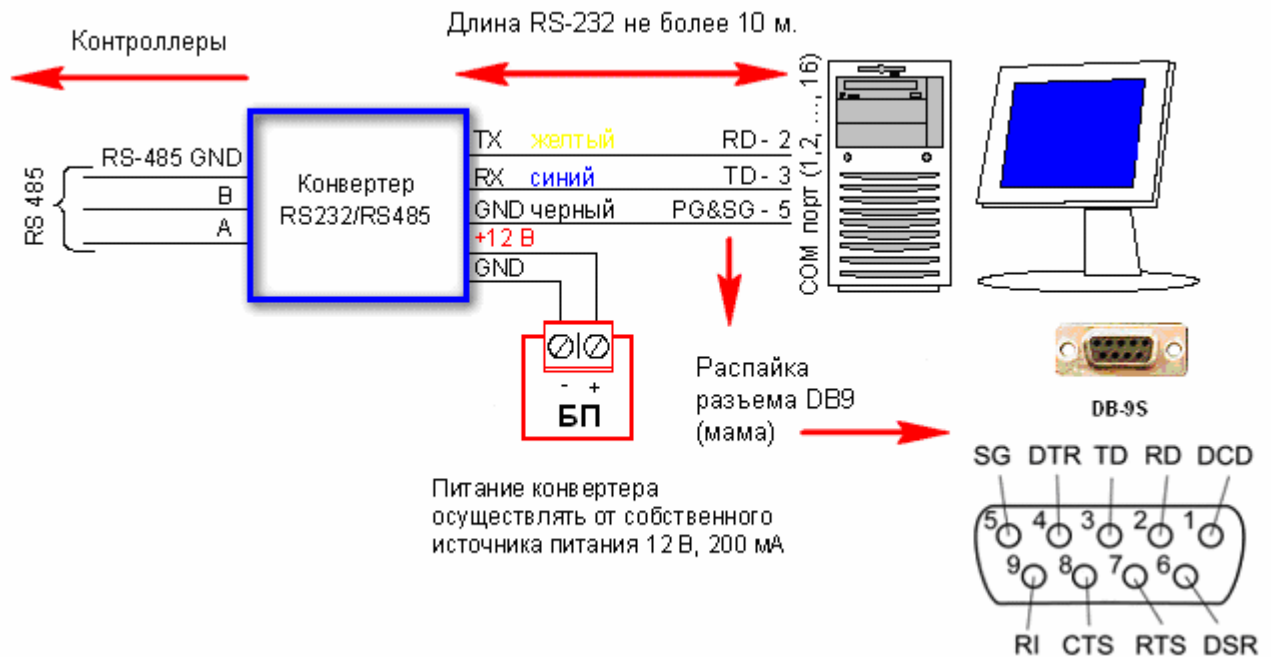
Длина RS-232 не более 10 м.

Контроллеры

RS 485

RS-485 GND

B

A

Конвертер RS232/RS485

TX желтый

RX синий

GND черный

+12 В

GND

RD - 2

TD - 3

PG&SG - 5

COM порт (1,2, ..., 16)

- +

БП

Распайка разъема DB9 (мама)

DB-9S

Питание конвертера осуществлять от собственного источника питания 12 В, 200 мА

SG DTR TD RD DCD

5 4 3 2 1

9 8 7 6

RI CTS RTS DSR